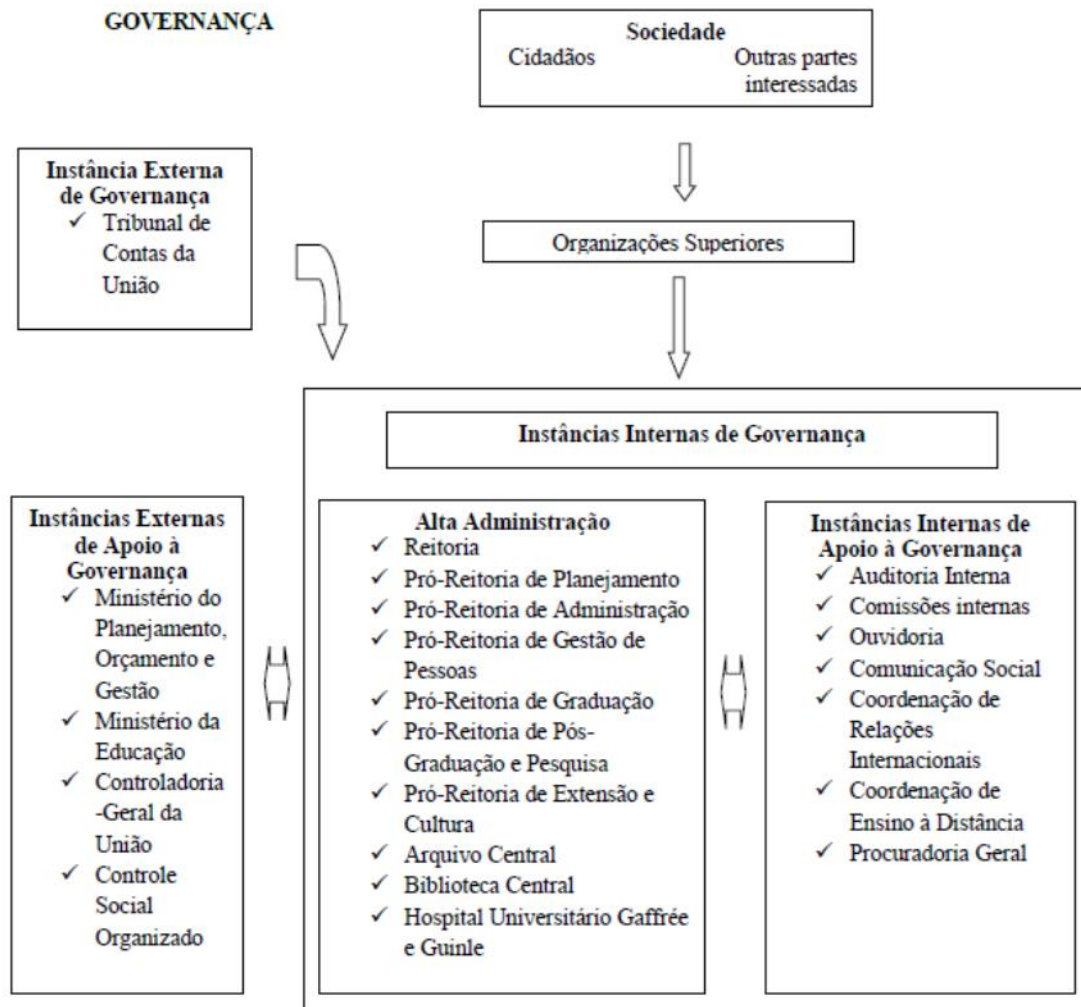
GOVERNANÇA

Sociedade
Cidadãos
Outras partes interessadas

Instância Externa de Governança
✓ Tribunal de Contas da União

Organizações Superiores

Instâncias Internas de Governança

Instâncias Externas de Apoio à Governança
✓ Ministério do Planejamento, Orçamento e Gestão
✓ Ministério da Educação
✓ Controladoria -Geral da União
✓ Controle Social Organizado

Alta Administração
✓ Reitoria
✓ Pró-Reitoria de Planejamento
✓ Pró-Reitoria de Administração
✓ Pró-Reitoria de Gestão de Pessoas
✓ Pró-Reitoria de Graduação
✓ Pró-Reitoria de Pós-Graduação e Pesquisa
✓ Pró-Reitoria de Extensão e Cultura
✓ Arquivo Central
✓ Biblioteca Central
✓ Hospital Universitário Gaffrée e Guinle

Instâncias Internas de Apoio à Governança
✓ Auditoria Interna
✓ Comissões internas
✓ Ouvidoria
✓ Comunicação Social
✓ Coordenação de Relações Internacionais
✓ Coordenação de Ensino à Distância
✓ Procuradoria Geral